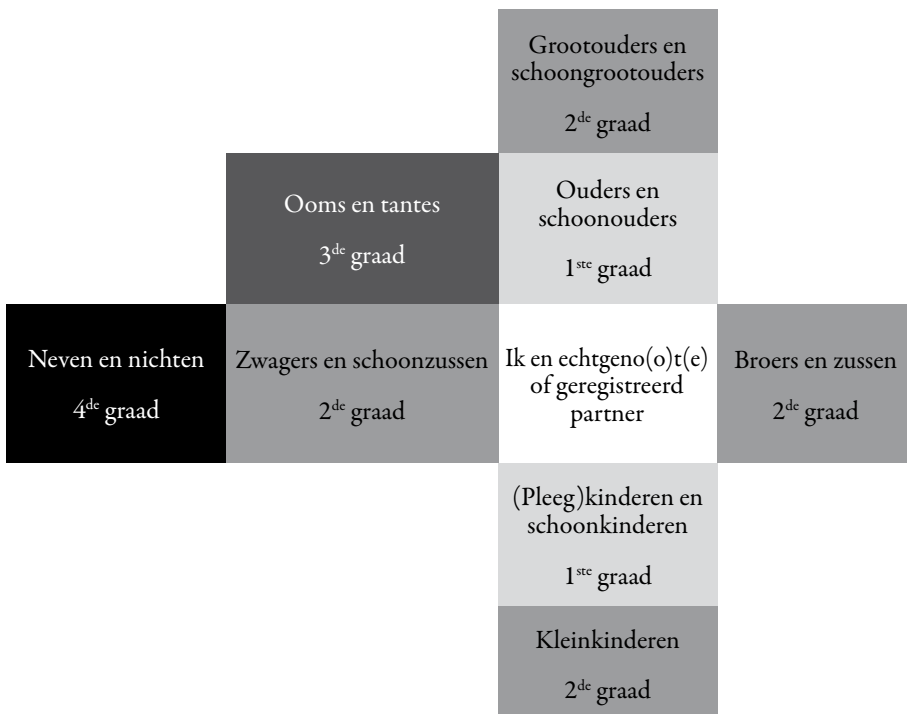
Grootouders en schoongrootouders

2$^{de}$ graad

Ooms en tantes

3$^{de}$ graad

Ouders en schoonouders

1$^{ste}$ graad

Neven en nichten

4$^{de}$ graad

Zwagers en schoonzussen

2$^{de}$ graad

Ik en echtgeno(o)t(e) of geregistreerd partner

Broers en zussen

2$^{de}$ graad

(Pleeg)kinderen en schoonkinderen

1$^{ste}$ graad

Kleinkinderen

2$^{de}$ graad